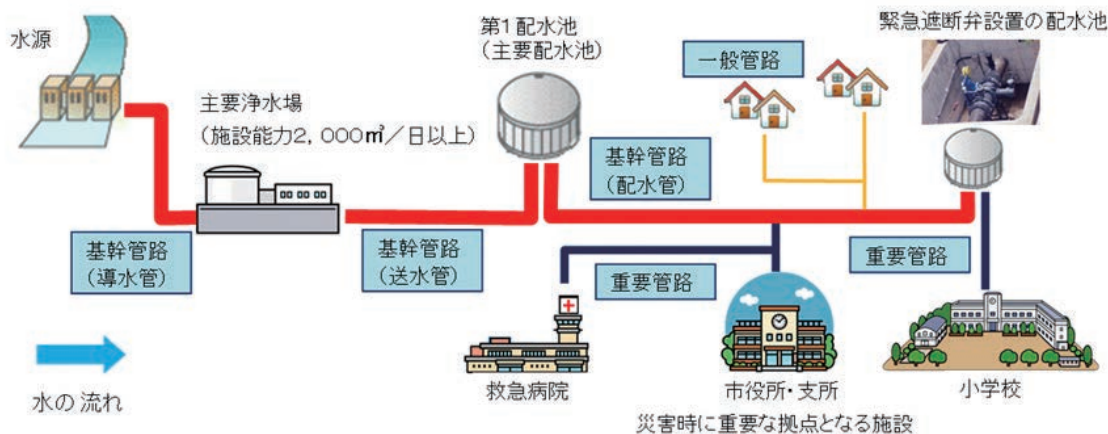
水源

主要浄水場
（施設能力2，000㎥／日以上）

第1配水池
（主要配水池）

一般管路

緊急遮断弁設置の配水池

基幹管路
（配水管）

基幹管路
（導水管）

基幹管路
（送水管）

重要管路

重要管路

救急病院

市役所・支所

小学校

災害時に重要な拠点となる施設

水の流れ